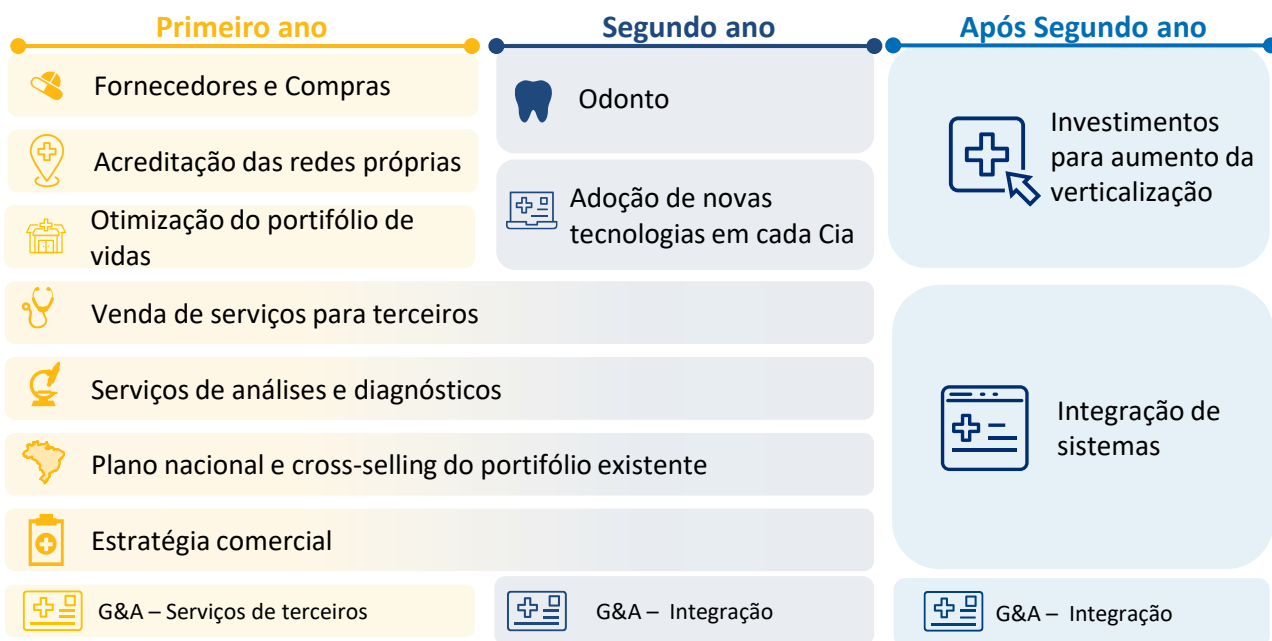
Primeiro ano

Segundo ano

Após Segundo ano

Fornecedores e Compras

Odonto

Investimentos para aumento da verticalização

Acreditação das redes próprias

Adoção de novas tecnologias em cada Cia

Otimização do portifólio de vidas

Venda de serviços para terceiros

Serviços de análises e diagnósticos

Integração de sistemas

Plano nacional e cross-selling do portifólio existente

Estratégia comercial

G&A – Serviços de terceiros

G&A – Integração

G&A – Integração